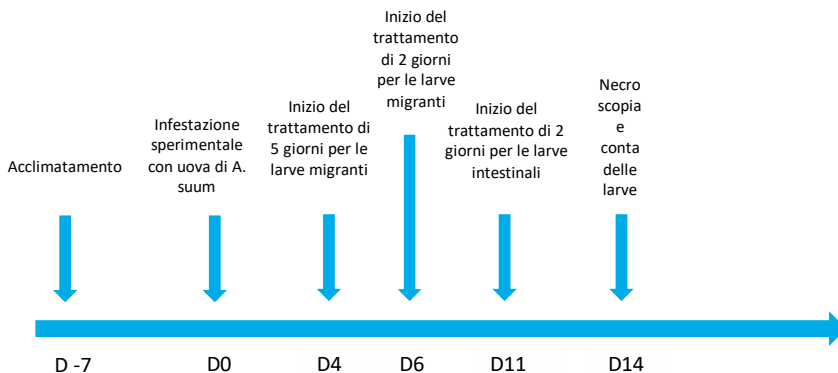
Acclimatamento

Infestazione sperimentale con uova di A. suum

Inizio del trattamento di 5 giorni per le larve migranti

Inizio del trattamento di 2 giorni per le larve migranti

Inizio del trattamento di 2 giorni per le larve intestinali

Necro scopia e conta delle larve

D -7

D0

D4

D6

D11

D14